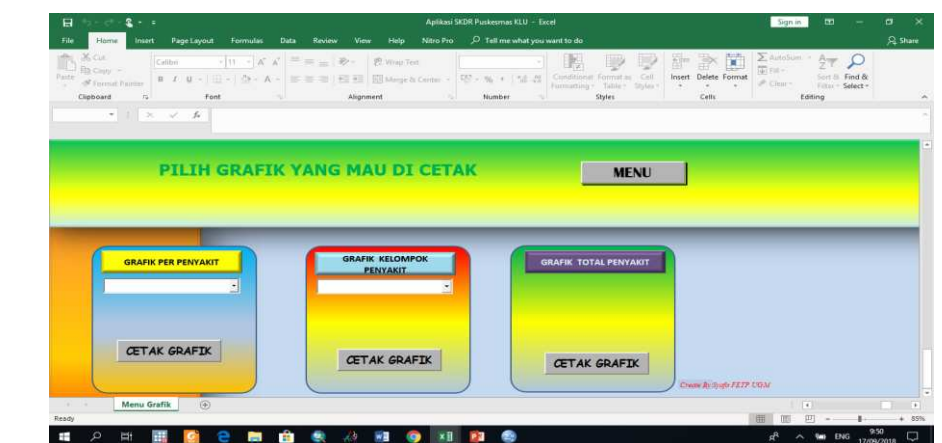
Aplikasi SKDR Puskesmas KLU - Excel

Sign in

File Home Insert Page Layout Formulas Data Review View Help Nitro Pro Tell me what you want to do

Share

Cut Copy Format Painter Paste Clipboard

Calibri 11 Font

Wrap Text Merge & Center Alignment

Number

Conditional Formatting Format as Table Cell Styles Styles

Insert Delete Format Cells

AutoSum Fill Clear Sort & Filter Find & Select Editing

PILIH GRAFIK YANG MAU DI CETAK

MENU

GRAFIK PER PENYAKIT

GRAFIK KELOMPOK PENYAKIT

GRAFIK TOTAL PENYAKIT

CETAK GRAFIK

CETAK GRAFIK

CETAK GRAFIK

Create By Syafe FKTP UGM

Menu Grafik

Ready

85%

ENG 9:50 17/09/2018